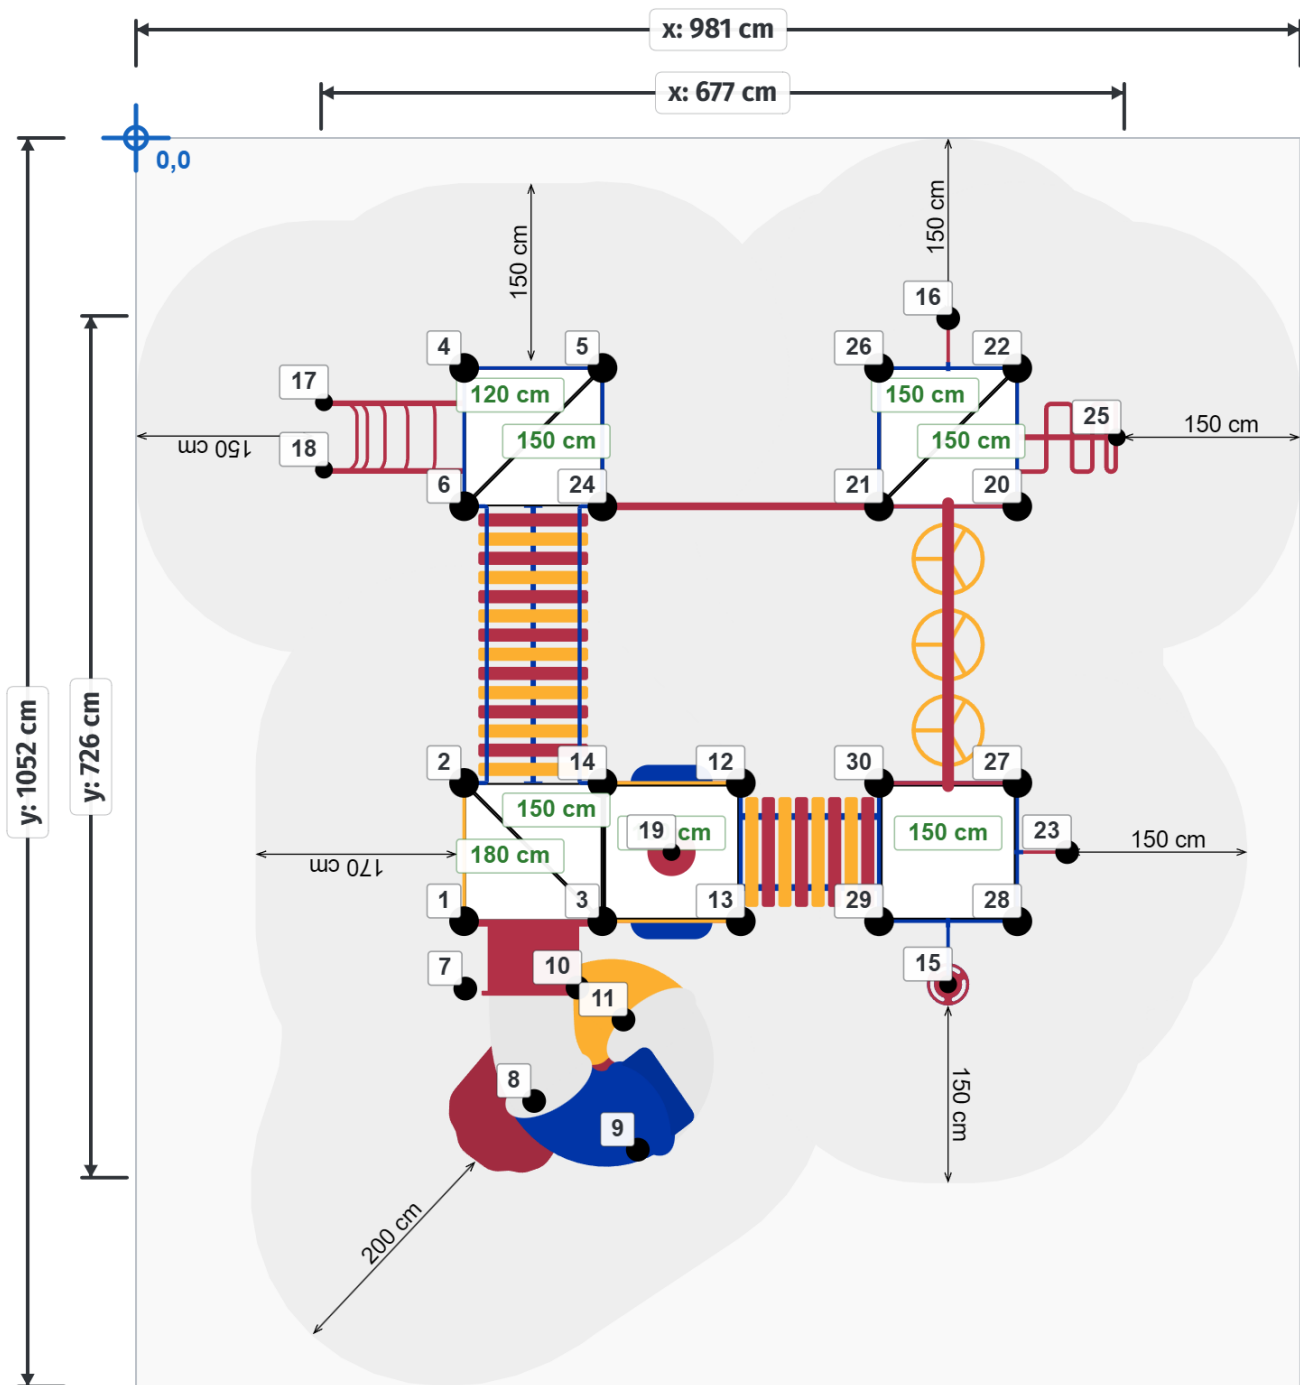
x: 981 cm
x: 677 cm
0,0
y: 1052 cm
y: 726 cm
150 cm
150 cm
16
4
5
26
22
17
120 cm
150 cm
25
150 cm
150 cm
150 cm
150 cm
18
6
24
21
20
2
14
12
30
27
150 cm
19
cm
150 cm
23
150 cm
170 cm
180 cm
1
3
13
29
28
15
7
10
11
8
9
150 cm
200 cm